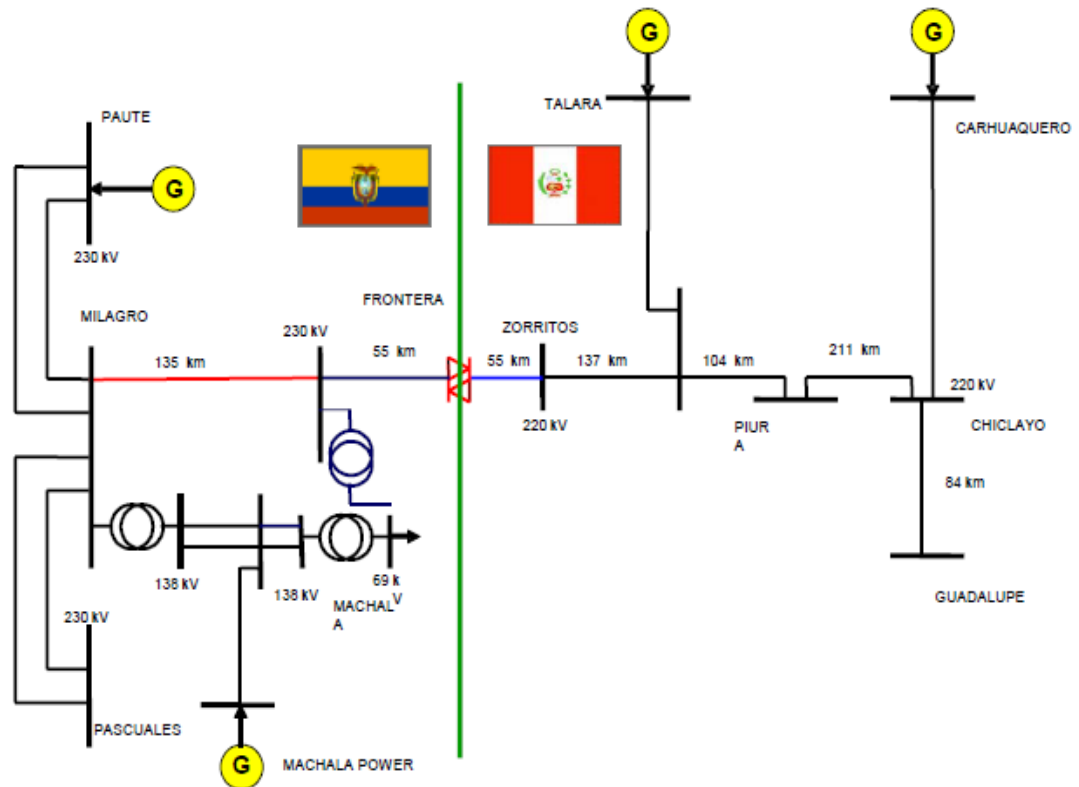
G

G

TALARA

PAUTE

CARHUAQUERO

G

230 kV

FRONTERA

MILAGRO

230 kV

ZORRITOS

135 km

55 km

55 km

137 km

104 km

211 km

220 kV

220 kV

PIUR
A

CHICLAYO

84 km

138 kV

138 kV

69 k
V

MACHAL
A

230 kV

GUADALUPE

PASCUALES

G

MACHALA POWER